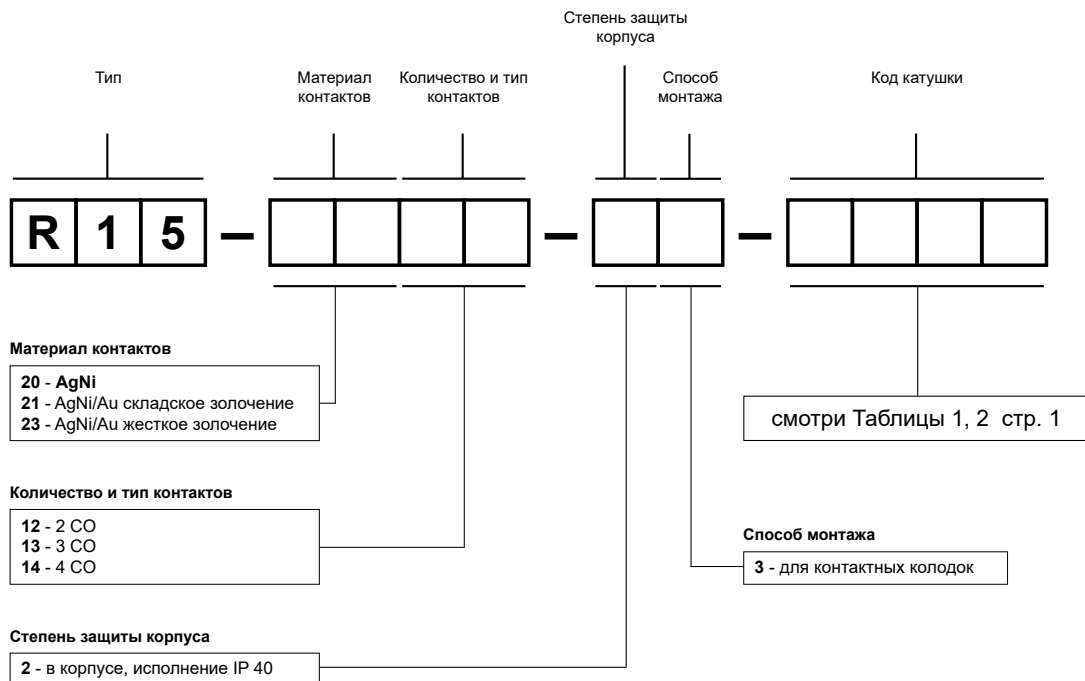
Степень защиты корпуса

Тип

Материал контактов

Количество и тип контактов

Способ монтажа

Код катушки

R 1 5 –

Материал контактов

**20** - **AgNi**
**21** - AgNi/Au складское золочение
**23** - AgNi/Au жесткое золочение

смотри Таблицы 1, 2 стр. 1

Количество и тип контактов

**12** - 2 CO
**13** - 3 CO
**14** - 4 CO

Способ монтажа

**3** - для контактных колодок

Степень защиты корпуса

**2** - в корпусе, исполнение IP 40